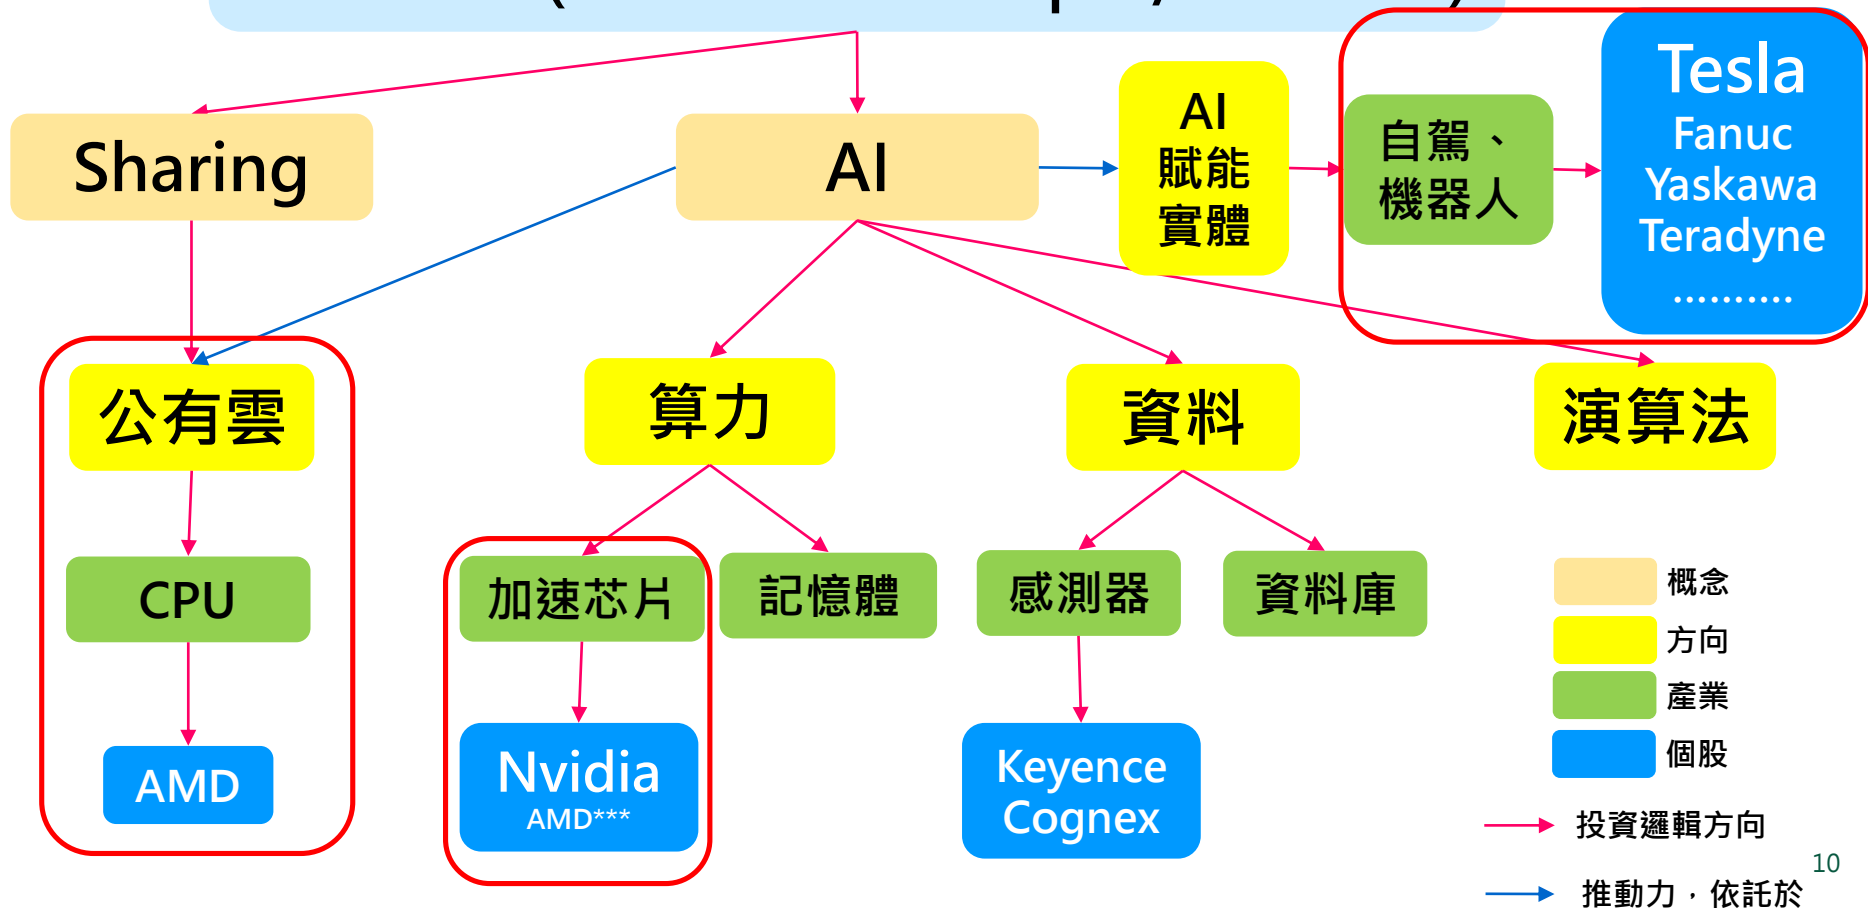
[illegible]

Sharing

AI

AI
賦能
實體

自駕、
機器人

Tesla
Fanuc
Yaskawa
Teradyne
.........

公有雲

算力

資料

演算法

CPU

AMD

加速芯片

記憶體

Nvidia
AMD***

感測器

資料庫

Keyence
Cognex

概念
方向
產業
個股

投資邏輯方向

推動力，依託於

10